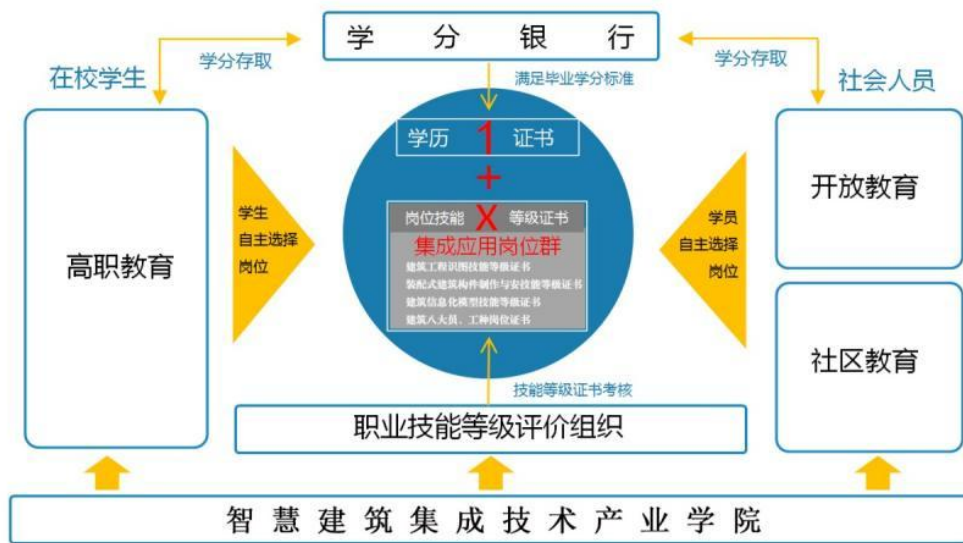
学分银行

在校学生

学分存取

学分存取

社会人员

满足毕业学分标准

学历 1 证书

+

岗位技能 X 等级证书

集成应用岗位群

建筑工程识图技能等级证书

装配式建筑构件制作与安装技能等级证书

建筑信息化模型技能等级证书

建筑八大员、工种岗位证书

高职教育

学生
自主选择
岗位

学员
自主选择
岗位

开放教育

社区教育

技能等级证书考核

职业技能等级评价组织

智慧建筑集成技术产业学院